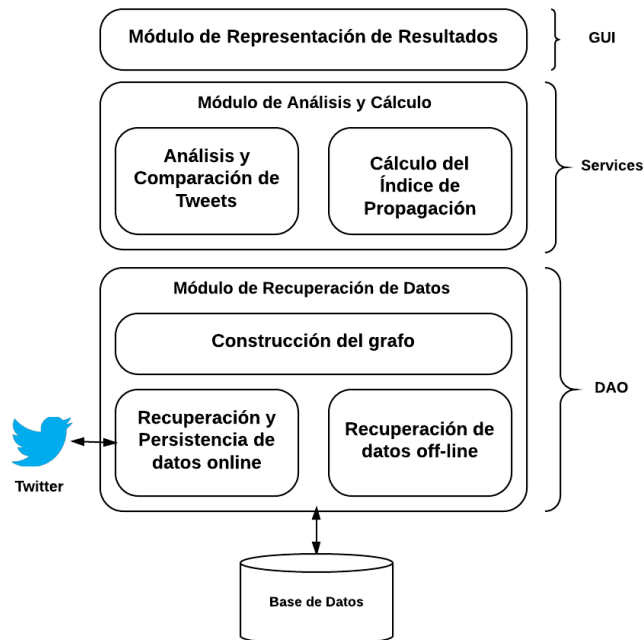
Módulo de Representación de Resultados

GUI

Módulo de Análisis y Cálculo

Análisis y Comparación de Tweets

Cálculo del Índice de Propagación

Services

Módulo de Recuperación de Datos

Construcción del grafo

Recuperación y Persistencia de datos online

Recuperación de datos off-line

DAO

Twitter

Base de Datos